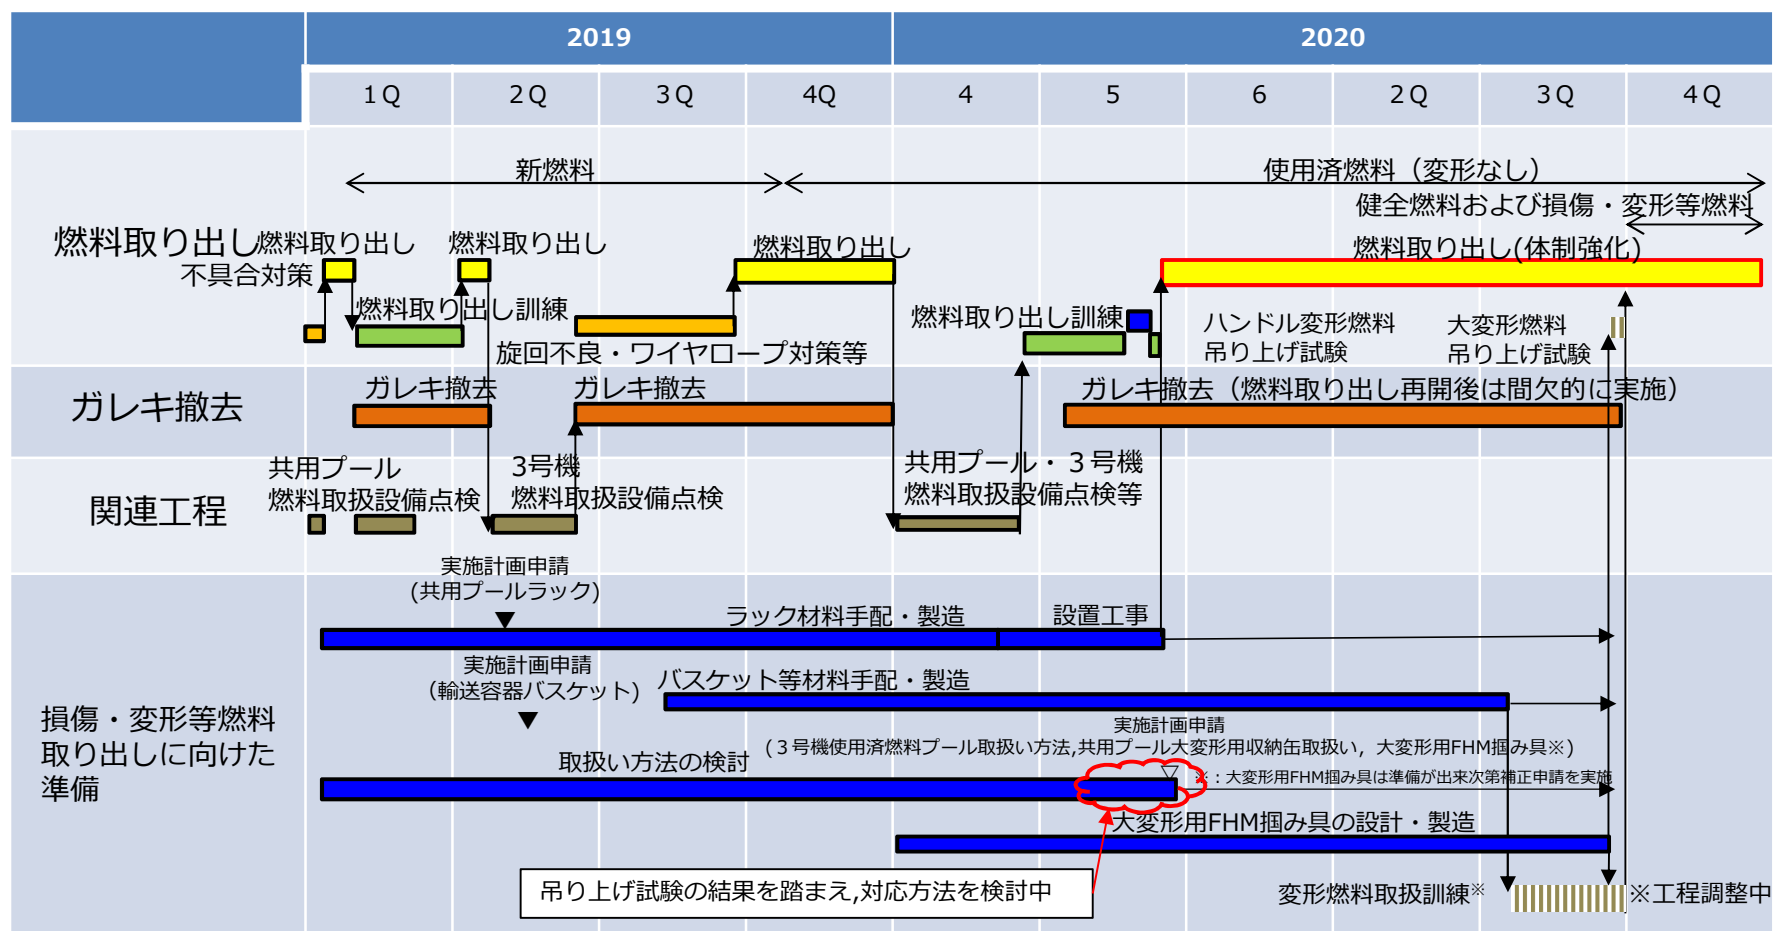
| | 2019 | | | | 2020 | | | | | |
|---|---|---|---|---|---|---|---|---|---|---|
| | 1Q | 2Q | 3Q | 4Q | 4 | 5 | 6 | 2Q | 3Q | 4Q |

新燃料

使用済燃料（変形なし）

健全燃料および損傷・変形等燃料

燃料取り出し

燃料取り出し

不具合対策

燃料取り出し

燃料取り出し

燃料取り出し(体制強化)

燃料取り出し訓練

旋回不良・ワイヤロープ対策等

燃料取り出し訓練

ハンドル変形燃料
吊り上げ試験

大変形燃料
吊り上げ試験

ガレキ撤去

ガレキ撤去

ガレキ撤去

ガレキ撤去（燃料取り出し再開後は間欠的に実施）

関連工程

共用プール
燃料取扱設備点検

3号機
燃料取扱設備点検

共用プール・３号機
燃料取扱設備点検等

実施計画申請
(共用プールラック)

ラック材料手配・製造

設置工事

実施計画申請
（輸送容器バスケット）

バスケット等材料手配・製造

損傷・変形等燃料
取り出しに向けた
準備

実施計画申請
（３号機使用済燃料プール取扱い方法,共用プール大変形用収納缶取扱い，大変形用FHM掴み具※）

取扱い方法の検討

※：大変形用FHM掴み具は準備が出来次第補正申請を実施

大変形用FHM掴み具の設計・製造

吊り上げ試験の結果を踏まえ,対応方法を検討中

変形燃料取扱訓練※

※工程調整中